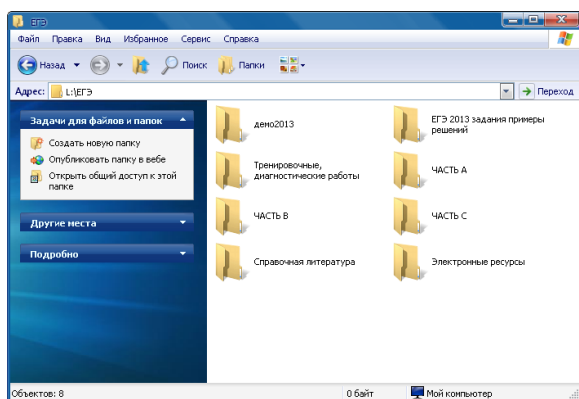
ЕГЭ

Файл Правка Вид Избранное Сервис Справка

Назад Поиск Папки

Адрес: L:\ЕГЭ Переход

Задачи для файлов и папок

Создать новую папку
Опубликовать папку в вебе
Открыть общий доступ к этой папке

Другие места

Подробно

демо2013

ЕГЭ 2013 задания примеры решений

Тренировочные, диагностические работы

ЧАСТЬ А

ЧАСТЬ В

ЧАСТЬ С

Справочная литература

Электронные ресурсы

Объектов: 8 0 байт Мой компьютер